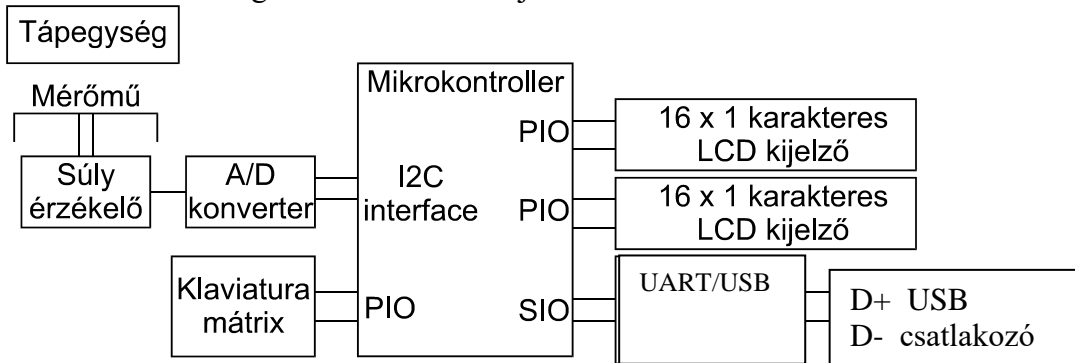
Tápegység

Mérőmű

Súly érzékelő

A/D konverter

Mikrokontroller

I2C interface

PIO

PIO

PIO

SIO

PIO

16 x 1 karakteres LCD kijelző

16 x 1 karakteres LCD kijelző

Klaviatura mátrix

UART/USB

D+ USB
D- csatlakozó